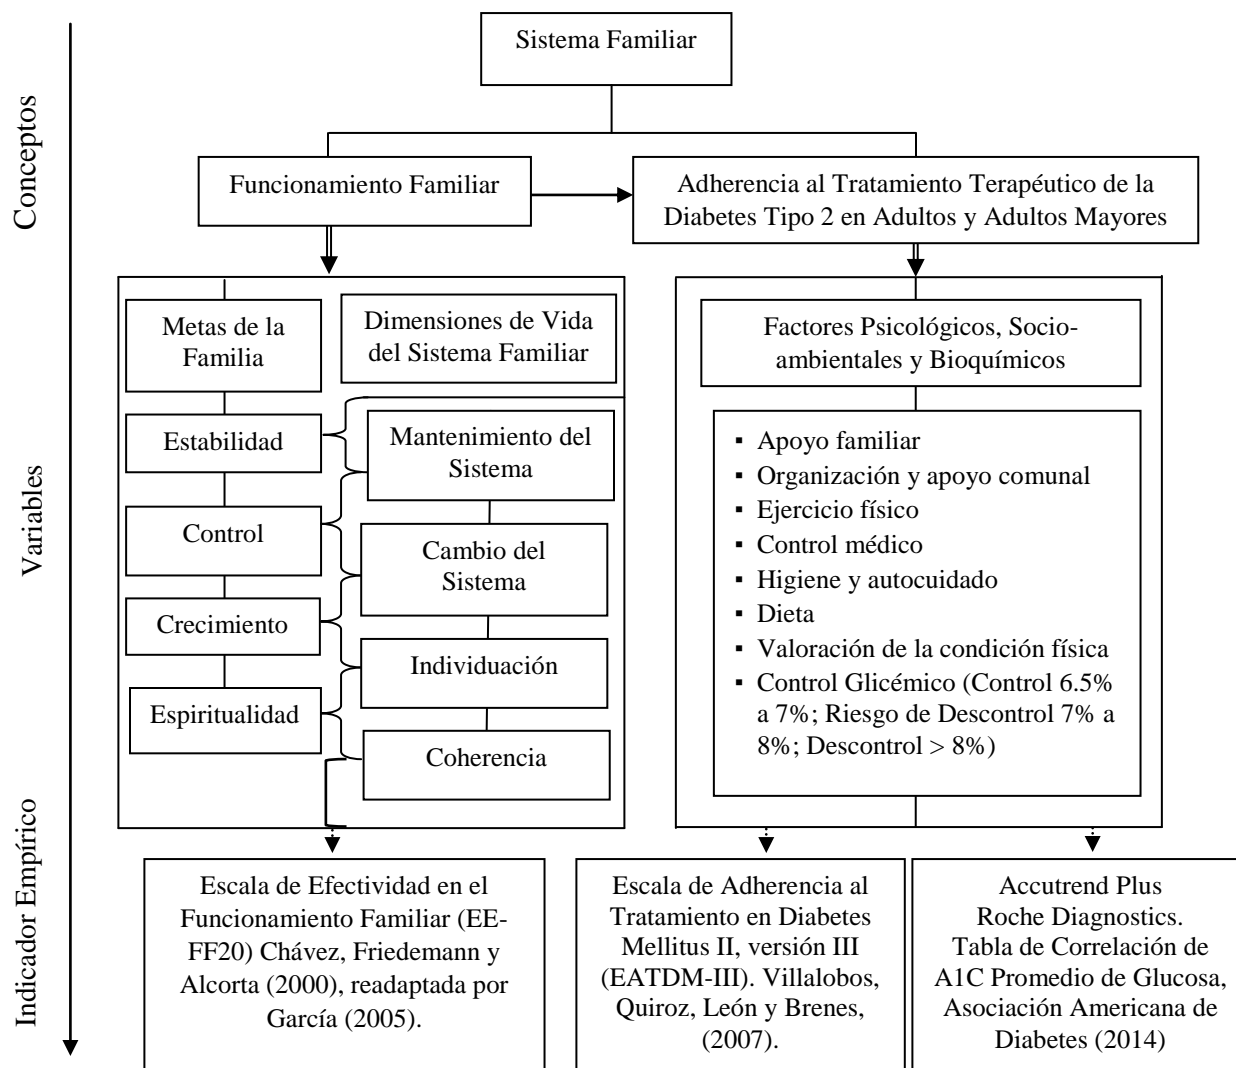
Conceptos

Variables

Indicador Empírico

Sistema Familiar

Funcionamiento Familiar

Adherencia al Tratamiento Terapéutico de la Diabetes Tipo 2 en Adultos y Adultos Mayores

Metas de la Familia

Dimensiones de Vida del Sistema Familiar

Estabilidad

Mantenimiento del Sistema

Control

Cambio del Sistema

Crecimiento

Individuación

Espiritualidad

Coherencia

Factores Psicológicos, Socio-ambientales y Bioquímicos

▪ Apoyo familiar
▪ Organización y apoyo comunal
▪ Ejercicio físico
▪ Control médico
▪ Higiene y autocuidado
▪ Dieta
▪ Valoración de la condición física
▪ Control Glicémico (Control 6.5% a 7%; Riesgo de Descontrol 7% a 8%; Descontrol > 8%)

Escala de Efectividad en el Funcionamiento Familiar (EE-FF20) Chávez, Friedemann y Alcorta (2000), readaptada por García (2005).

Escala de Adherencia al Tratamiento en Diabetes Mellitus II, versión III (EATDM-III). Villalobos, Quiroz, León y Brenes, (2007).

Accutrend Plus Roche Diagnostics. Tabla de Correlación de A1C Promedio de Glucosa, Asociación Americana de Diabetes (2014)